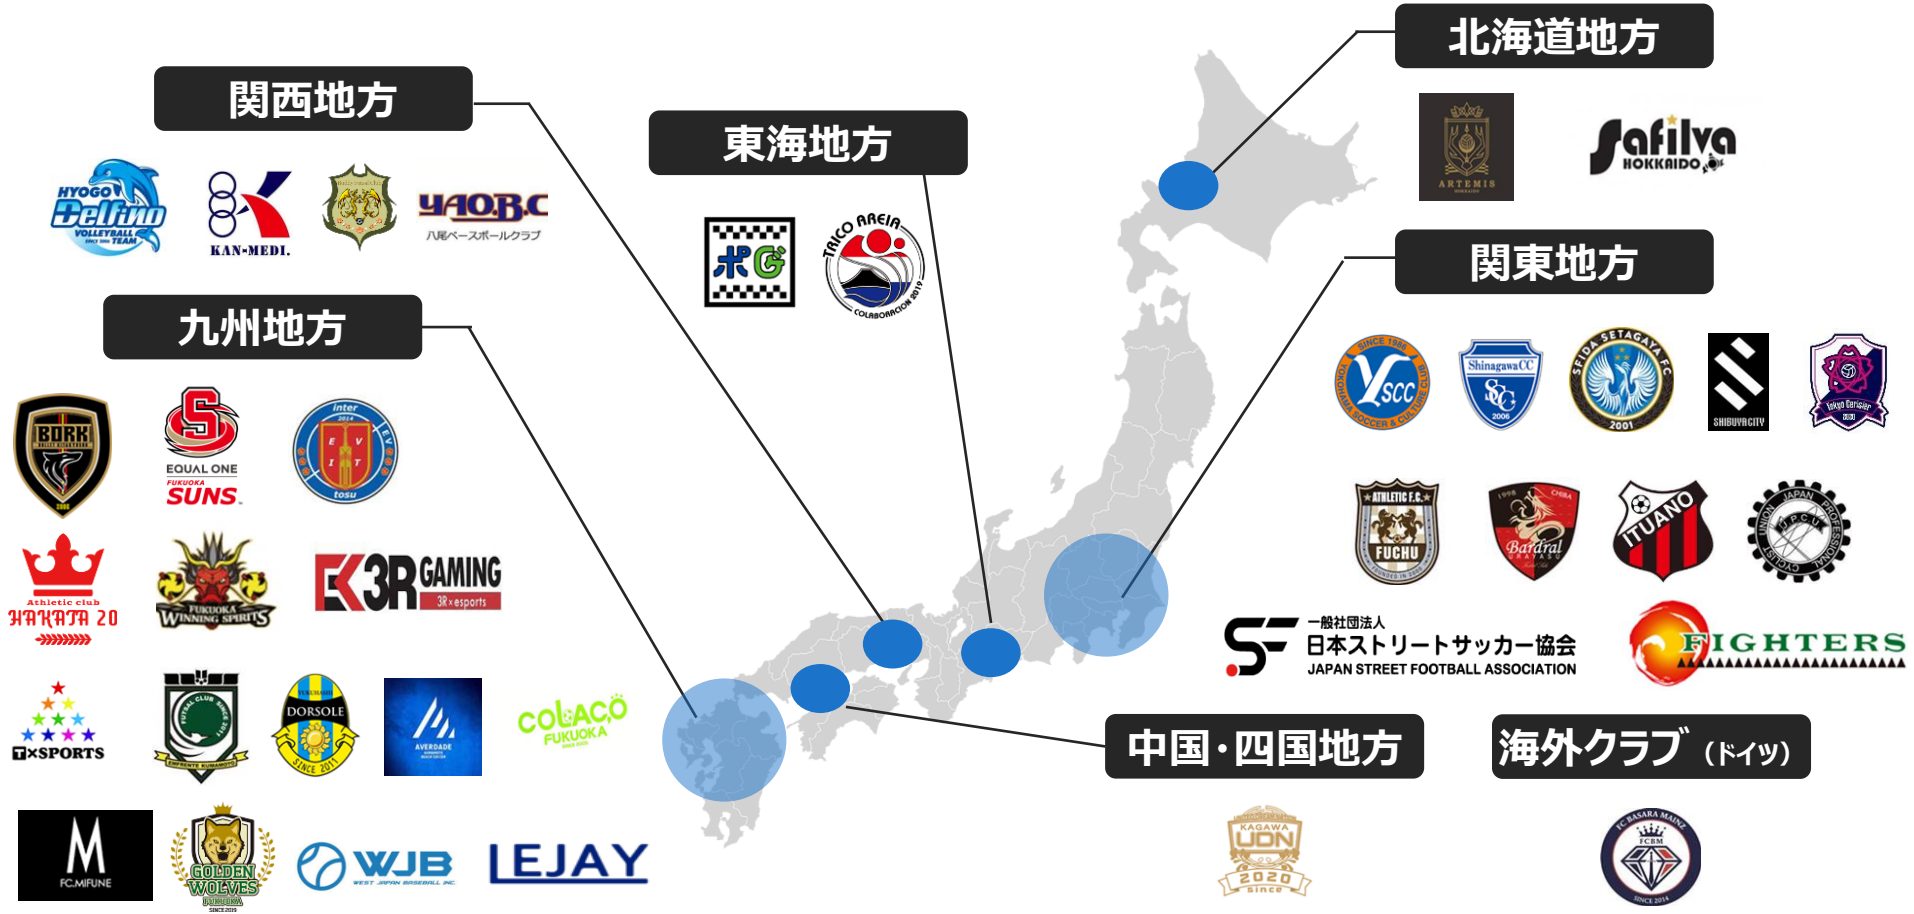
北海道地方

ARTEMIS

Safilva HOKKAIDO

関西地方

HYOGO Delfino VOLLEYBALL TEAM

KAN-MEDI.

YAO B.C 八尾ベースボールクラブ

東海地方

TAICO AREIA COLABORACION 2019

関東地方

SINCE 1986 YSCC YOKOHAMA SPORTS & CULTURE CLUB

Shinagawa CC 2006

SFIDA SETAGAYA FC 2001

SHIBUYA CITY

Tokyo Cerisier

九州地方

BORK

EQUAL ONE FUKUOKA SUNS

inter tosu

Athletic club HAKATA 20

FUKUOKA WINNING SPIRITS

3R GAMING 3R×esports

TxSPORTS

DORSOLE SINCE 2011

AVERDADE

COLACO FUKUOKA

ATHLETIC F.C. FUCHU

Bardral

ITUANO

JAPAN PROFESSIONAL CYCLIST UNION J.P.C.U

一般社団法人 日本ストリートサッカー協会 JAPAN STREET FOOTBALL ASSOCIATION

FIGHTERS

中国・四国地方

海外クラブ (ドイツ)

FC.MIFUNE

GOLDEN WOLVES FUKUOKA

WJB WEST JAPAN BASEBALL INC.

LEJAY

KAGAWA UDN 2020 since

FC BASARA MAINZ FCBM SINCE 2014